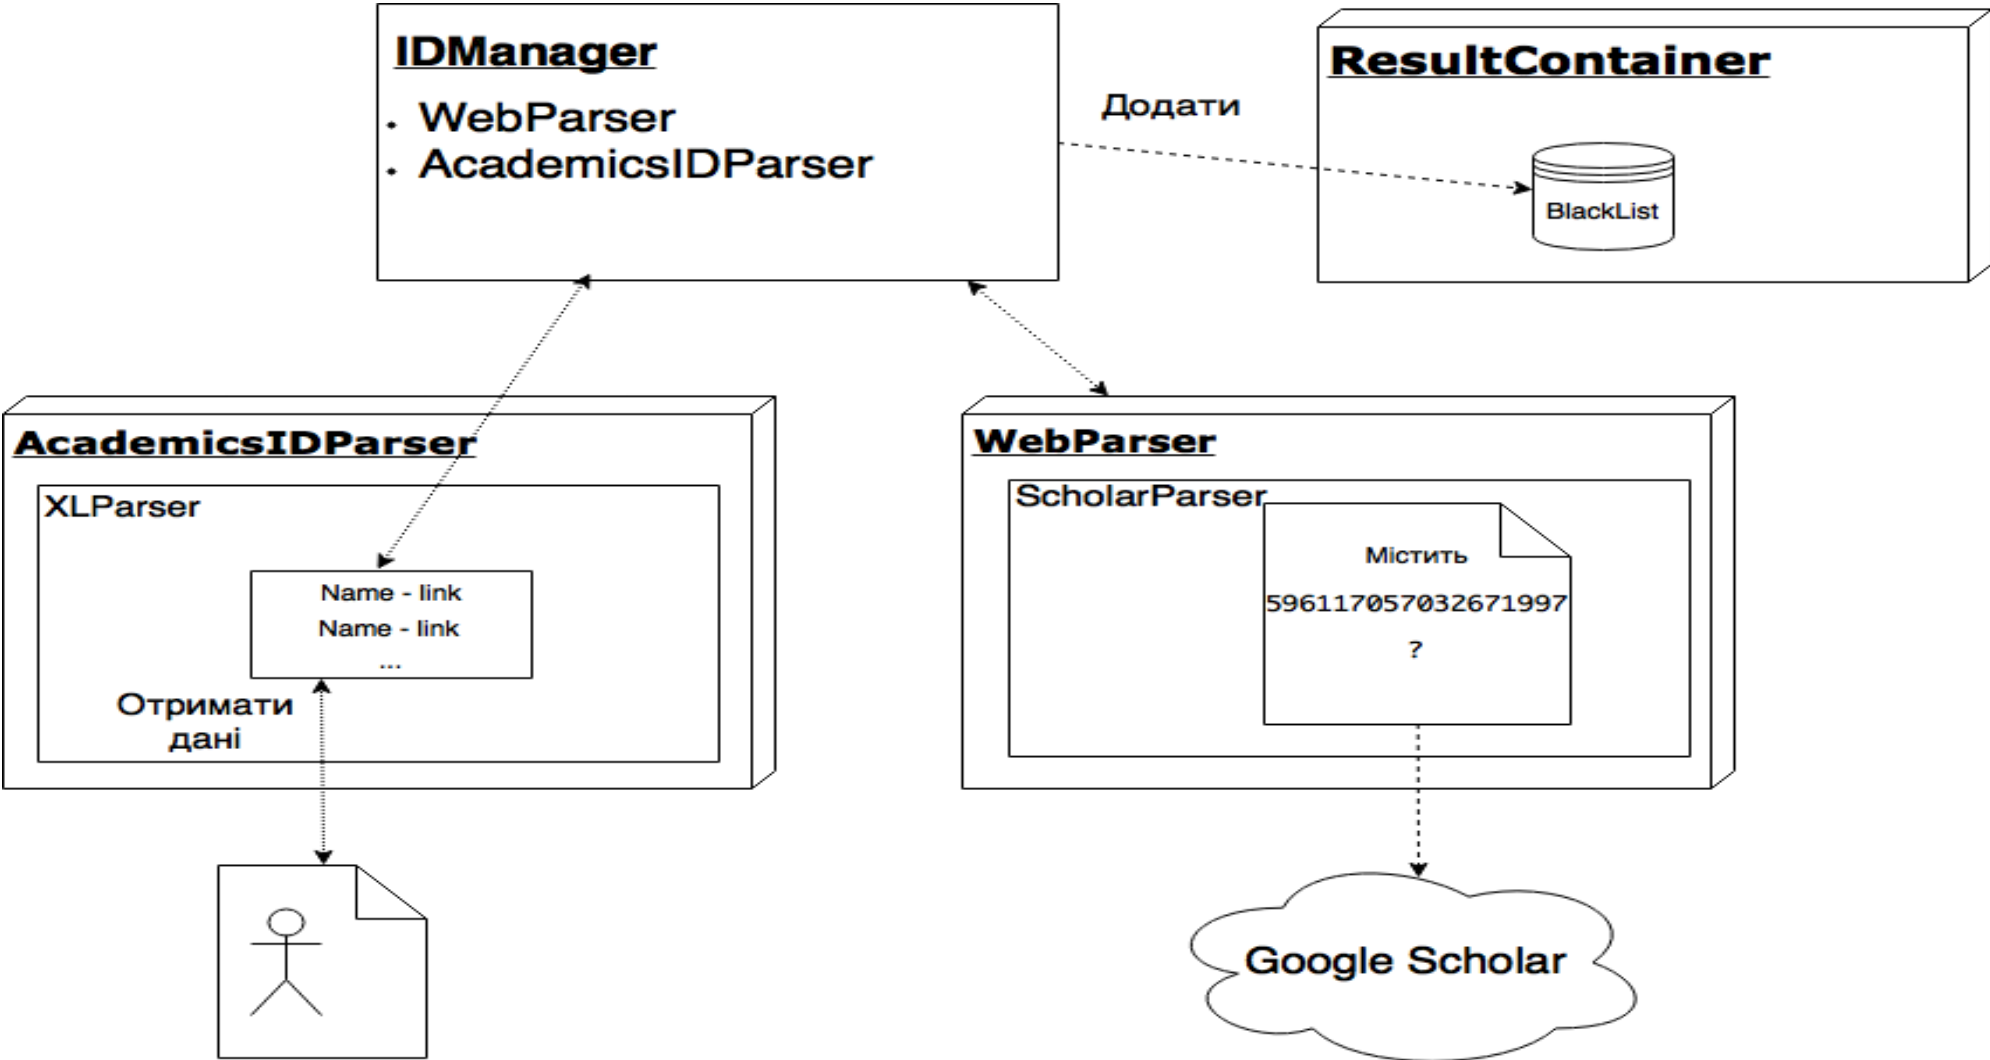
IDManager

- WebParser
- AcademicsIDParser

Додати

ResultContainer

BlackList

AcademicsIDParser

XLParser

Name - link
Name - link
...

Отримати дані

WebParser

ScholarParser

Містить
5961170570326719​97
?

Google Scholar